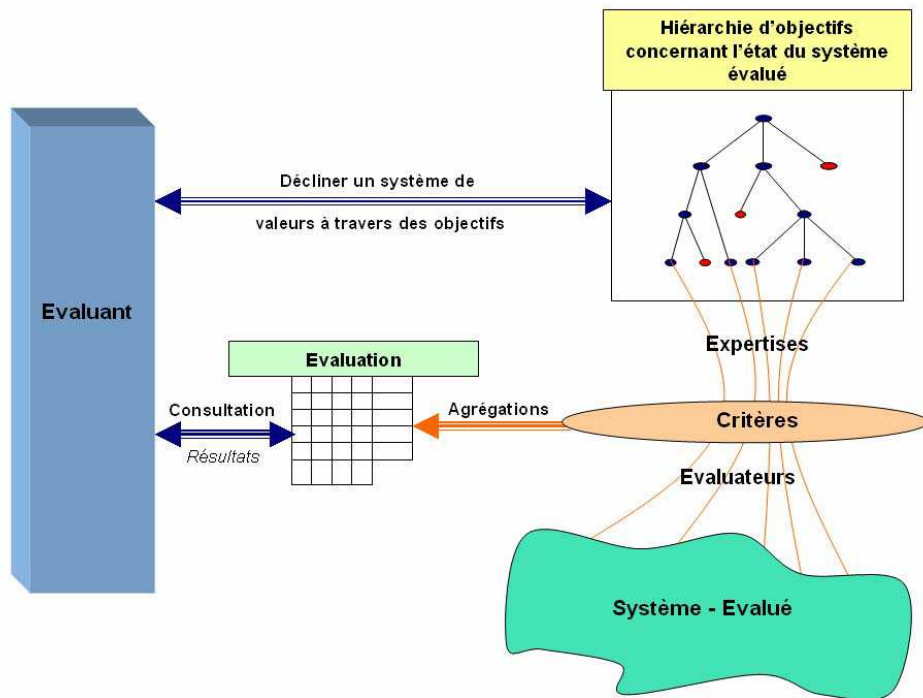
Hiérarchie d'objectifs concernant l'état du système évalué

Décliner un système de valeurs à travers des objectifs

Evaluant

Evaluation

Expertises

Consultation

Résultats

Agrégations

Critères

Evaluateurs

Système - Evalué